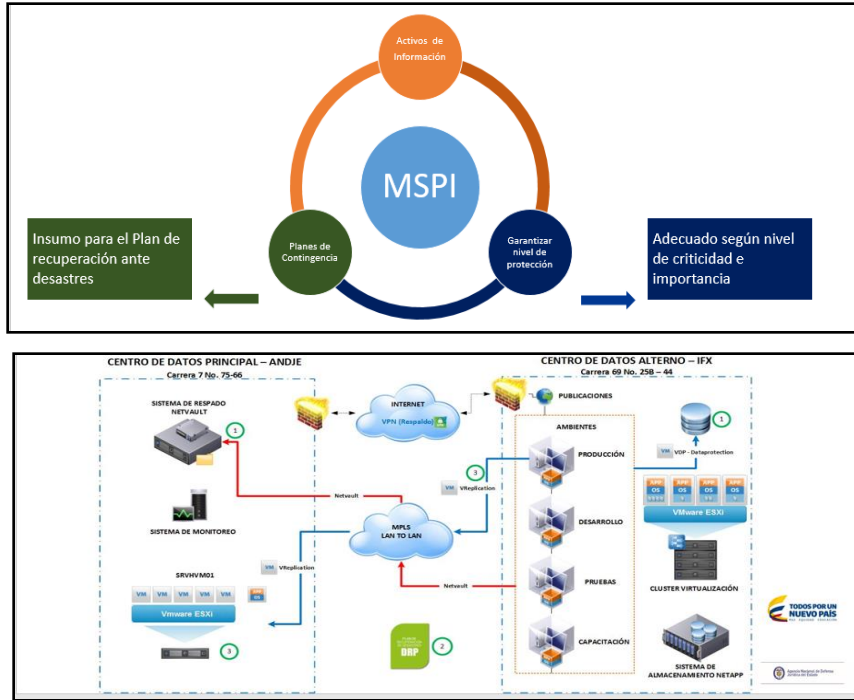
Activos de Información

MSPI

Insumo para el Plan de recuperación ante desastres

Planes de Contingencia

Garantizar nivel de protección

Adecuado según nivel de criticidad e importancia

CENTRO DE DATOS PRINCIPAL – ANDJE
Carrera 7 No. 75-66

CENTRO DE DATOS ALTERNO – IFX
Carrera 69 No. 25B – 44

SISTEMA DE RESPADO NETVAULT

1

INTERNET
VPN (Respaldo)

PUBLICACIONES

AMBIENTES

1

VM VDP - Dataprotection

PRODUCCIÓN

3

VM VReplication

Netvault

SISTEMA DE MONITOREO

MPLS
LAN TO LAN

DESARROLLO

APP OS APP OS APP OS APP OS

VMware ESXi

VM VReplication

SRVHVM01

VM VM VM VM VM

Vmware ESXi

Netvault

PRUEBAS

CLUSTER VIRTUALIZACIÓN

TODOS POR UN NUEVO PAÍS

3

DRP

2

CAPACITACIÓN

SISTEMA DE ALMACENAMIENTO NETAPP

Agencia Nacional de Defensa Jurídica del Estado